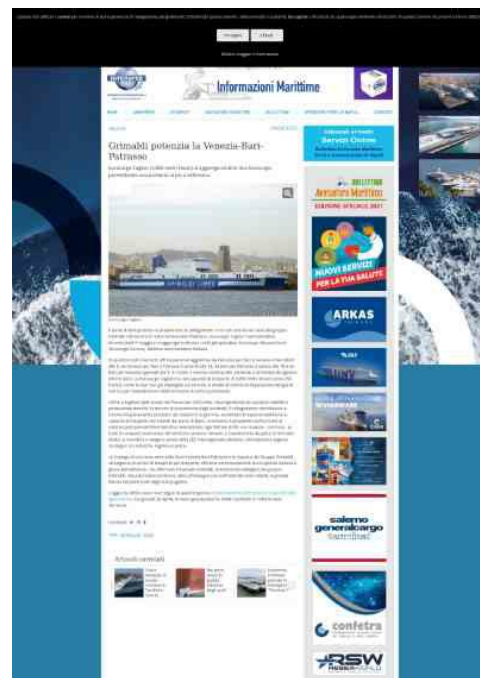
Accetto Rifiuti

Informazioni Marittime

Grimaldi potenzia la Venezia-Bari-Patrasso

Informazioni Marittime
Servizi Online

BOLLETTINO
Annuario Marittimo
EDIZIONE SPECIALE 2021

NUOVI SERVIZI PER LA TUA SALUTE

ARKAS

salerno generalcargo terminal

confetra

RSW

Articoli correlati